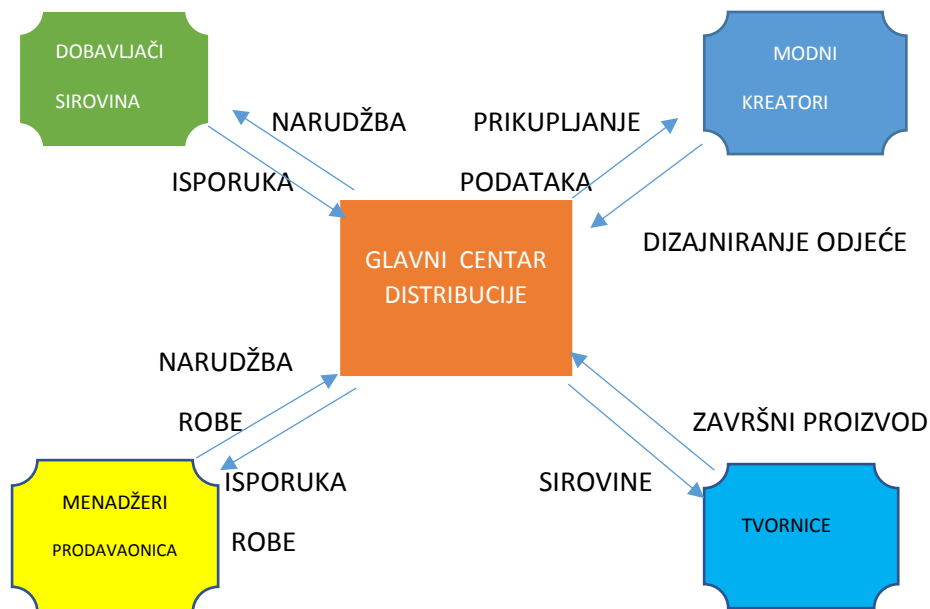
DOBAVLJAČI SIROVINA

NARUDŽBA

ISPORUKA

PRIKUPLJANJE

PODATAKA

MODNI KREATORI

DIZAJNIRANJE ODJEĆE

GLAVNI CENTAR DISTRIBUCIJE

NARUDŽBA

ROBE

ISPORUKA

ROBE

MENADŽERI PRODAVAONICA

ZAVRŠNI PROIZVOD

SIROVINE

TVORNICE